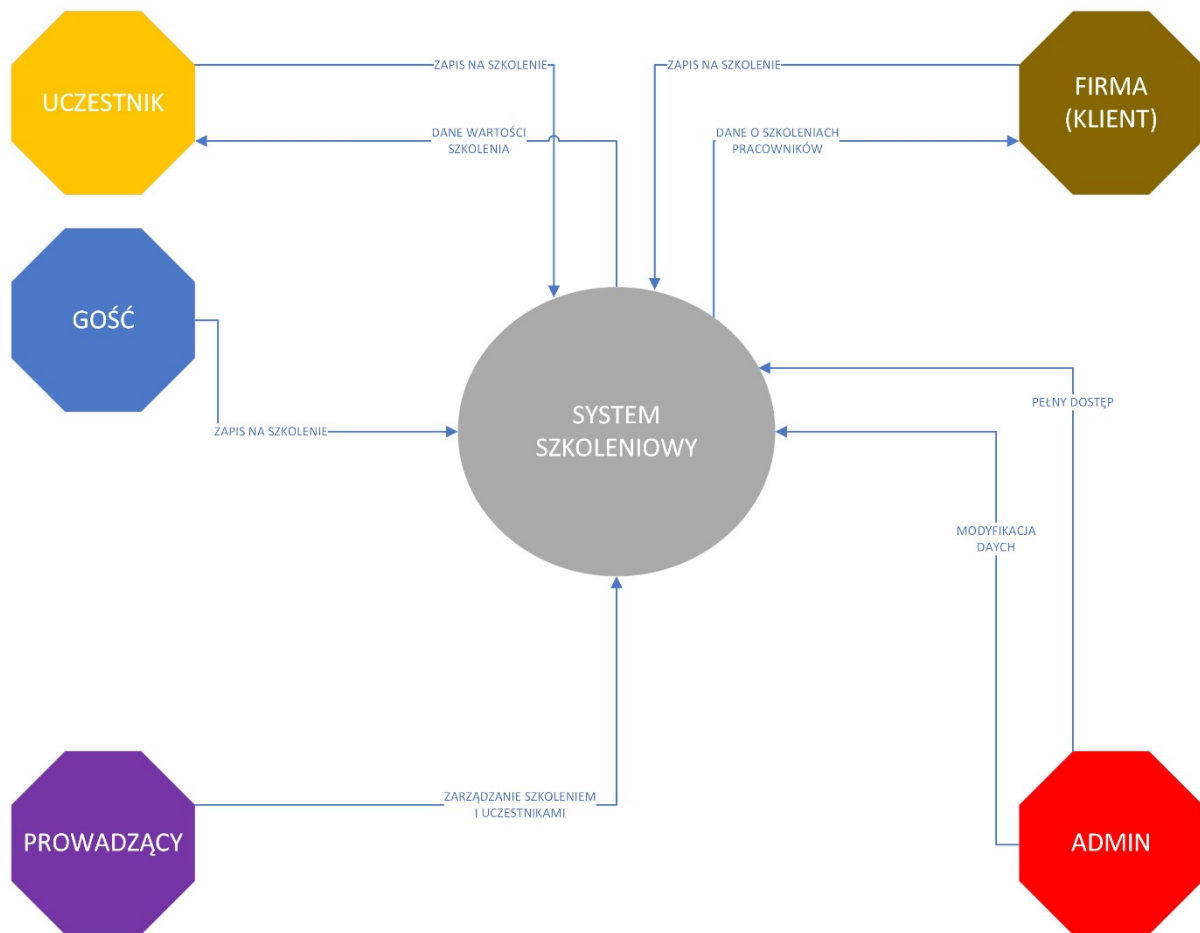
UCZESTNIK

ZAPIS NA SZKOLENIE

DANE WARTOŚCI SZKOLENIA

ZAPIS NA SZKOLENIE

DANE O SZKOLENIACH PRACOWNIKÓW

FIRMA (KLIENT)

GOŚĆ

ZAPIS NA SZKOLENIE

SYSTEM SZKOLENIOWY

PEŁNY DOSTĘP

MODYFIKACJA DAYCH

ZARZĄDZANIE SZKOLENIEM I UCZESTNIKAMI

PROWADZĄCY

ADMIN